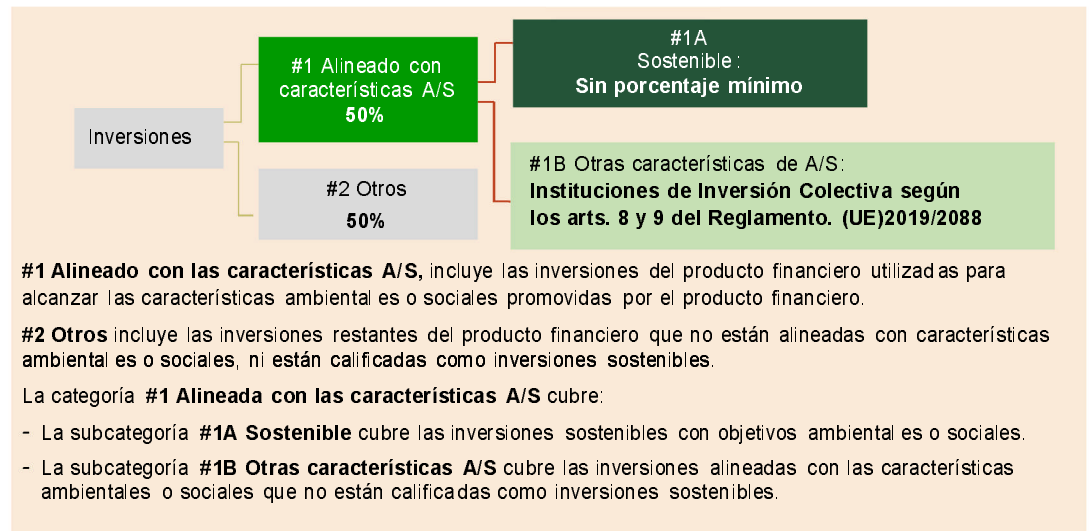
Inversiones

#1 Alineado con características A/S
**50%**

#2 Otros
**50%**

#1A
Sostenible:
**Sin porcentaje mínimo**

#1B Otras características de A/S:
**Instituciones de Inversión Colectiva según los arts. 8 y 9 del Reglamento. (UE)2019/2088**

**#1 Alineado con las características A/S,** incluye las inversiones del producto financiero utilizadas para alcanzar las características ambientales o sociales promovidas por el producto financiero.

**#2 Otros** incluye las inversiones restantes del producto financiero que no están alineadas con características ambientales o sociales, ni están calificadas como inversiones sostenibles.

La categoría **#1 Alineada con las características A/S** cubre:

- La subcategoría **#1A Sostenible** cubre las inversiones sostenibles con objetivos ambientales o sociales.

- La subcategoría **#1B Otras características A/S** cubre las inversiones alineadas con las características ambientales o sociales que no están calificadas como inversiones sostenibles.